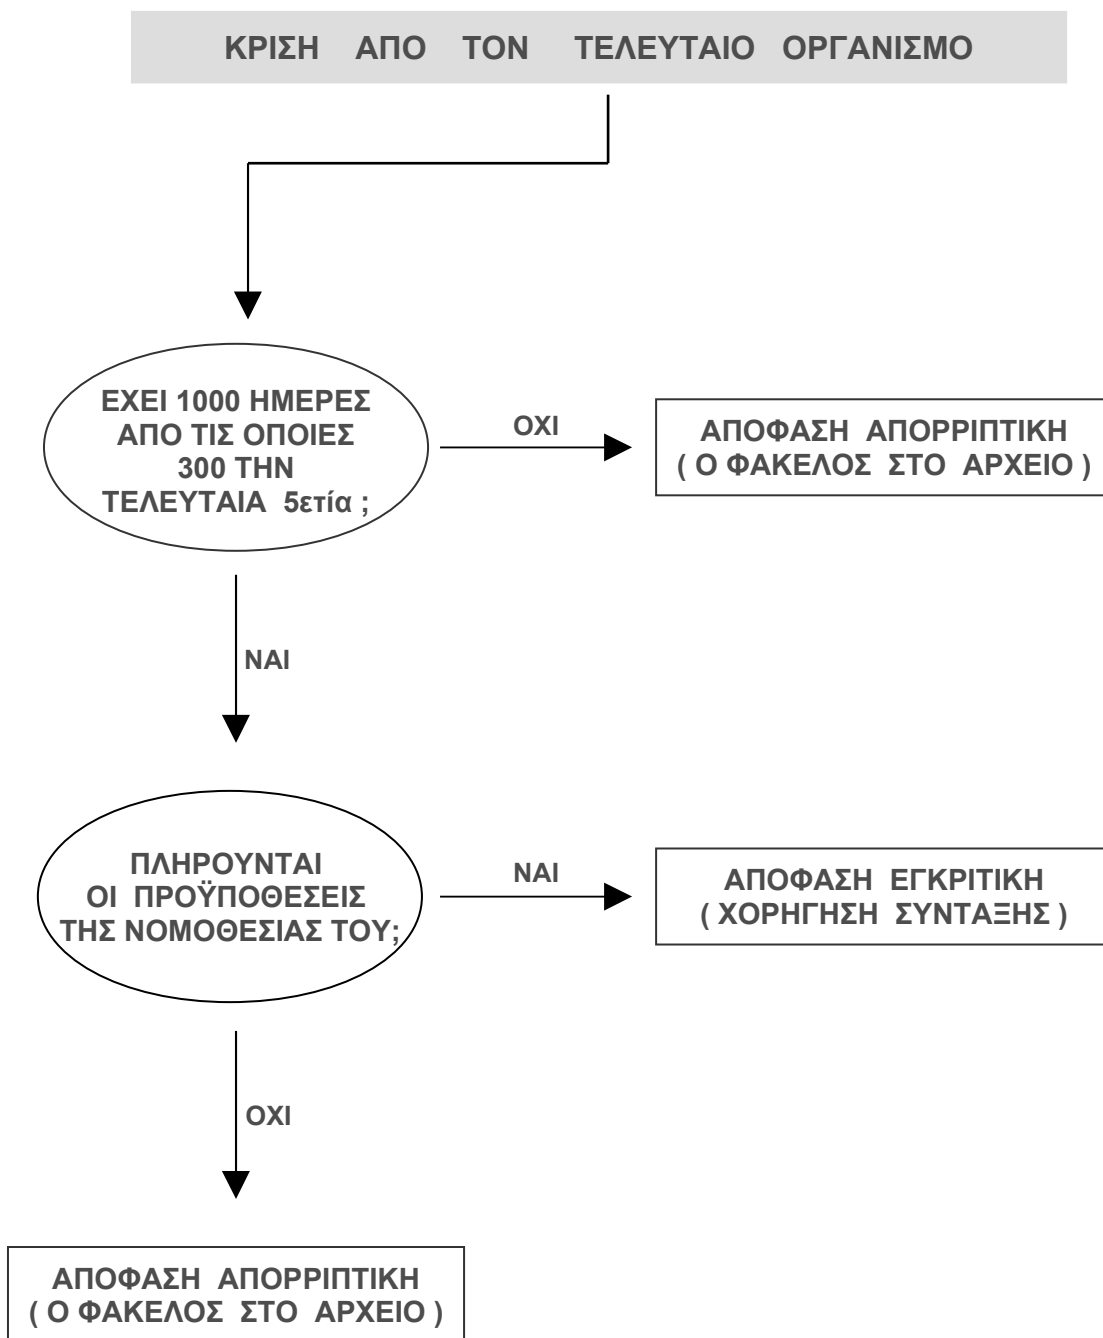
ΚΡΙΣΗ ΑΠΟ ΤΟΝ ΤΕΛΕΥΤΑΙΟ ΟΡΓΑΝΙΣΜΟ

ΕΧΕΙ 1000 ΗΜΕΡΕΣ ΑΠΟ ΤΙΣ ΟΠΟΙΕΣ 300 ΤΗΝ ΤΕΛΕΥΤΑΙΑ 5ετία ;

ΟΧΙ

ΑΠΟΦΑΣΗ ΑΠΟΡΡΙΠΤΙΚΗ
( Ο ΦΑΚΕΛΟΣ ΣΤΟ ΑΡΧΕΙΟ )

ΝΑΙ

ΠΛΗΡΟΥΝΤΑΙ ΟΙ ΠΡΟΫΠΟΘΕΣΕΙΣ ΤΗΣ ΝΟΜΟΘΕΣΙΑΣ ΤΟΥ;

ΝΑΙ

ΑΠΟΦΑΣΗ ΕΓΚΡΙΤΙΚΗ
( ΧΟΡΗΓΗΣΗ ΣΥΝΤΑΞΗΣ )

ΟΧΙ

ΑΠΟΦΑΣΗ ΑΠΟΡΡΙΠΤΙΚΗ
( Ο ΦΑΚΕΛΟΣ ΣΤΟ ΑΡΧΕΙΟ )